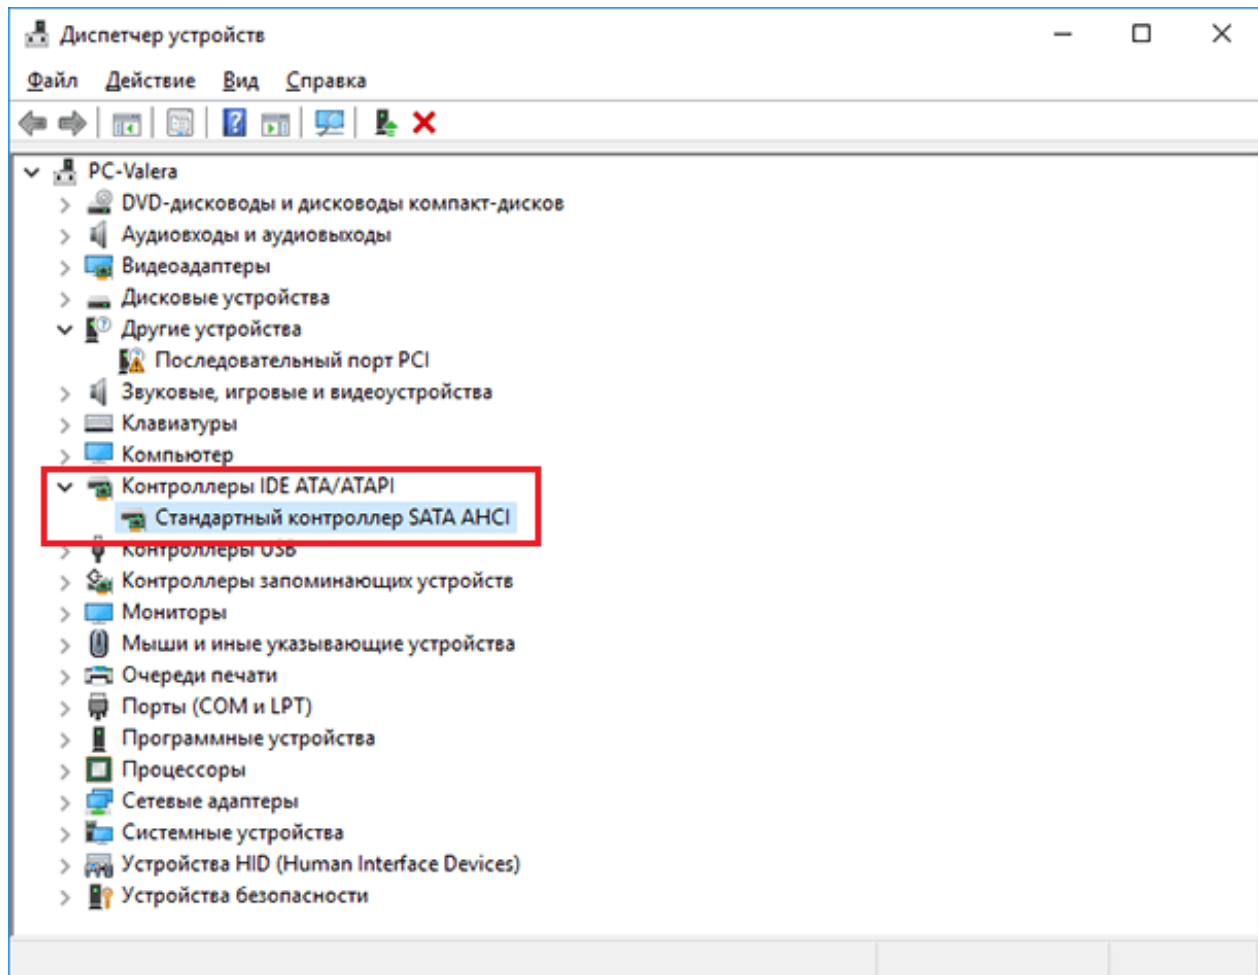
Диспетчер устройств

Файл Действие Вид Справка

PC-Valera
DVD-дисководы и дисководы компакт-дисков
Аудиовходы и аудиовыходы
Видеоадаптеры
Дисковые устройства
Другие устройства
Последовательный порт PCI
Звуковые, игровые и видеоустройства
Клавиатуры
Компьютер
Контроллеры IDE ATA/ATAPI
Стандартный контроллер SATA AHCI
Контроллеры USB
Контроллеры запоминающих устройств
Мониторы
Мыши и иные указывающие устройства
Очереди печати
Порты (COM и LPT)
Программные устройства
Процессоры
Сетевые адаптеры
Системные устройства
Устройства HID (Human Interface Devices)
Устройства безопасности